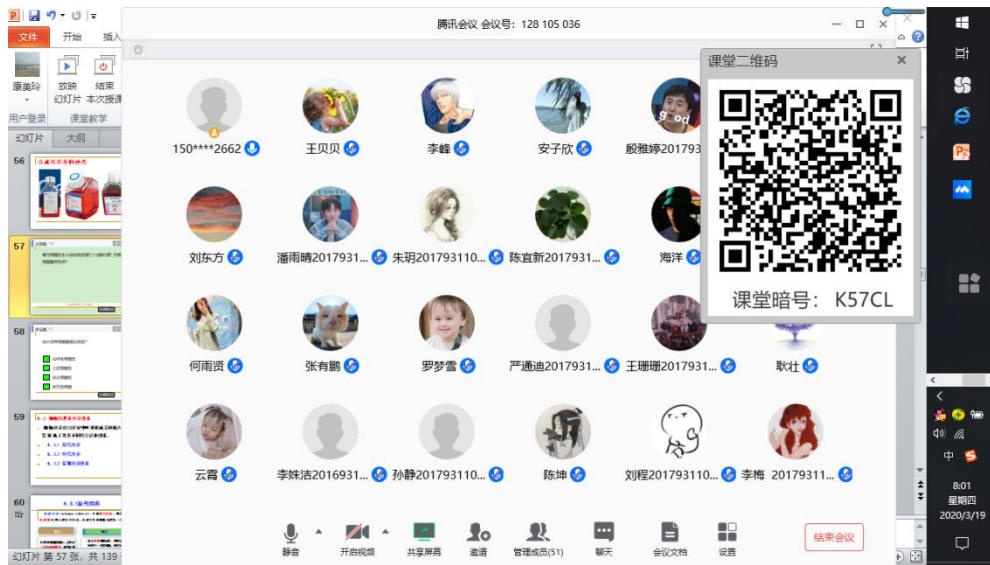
文件 开始 插入

康美玲 用户登录

放映 幻灯片 结束 本次授课 课堂教学

幻灯片 大纲

56

57

58

59

60

幻灯片 第 57 张，共 139

腾讯会议 会议号：128 105 036

150****2662
王贝贝
李峰
安子欣
殷雅婷201793
刘东方
潘雨晴2017931...
朱玥201793110...
陈宜新2017931...
海洋
何雨贤
张有鹏
罗梦雪
严通迪2017931...
王珊珊2017931...
耿壮
云霄
李姝洁2016931...
孙静2017931 0...
陈坤
刘程2017931 0...
李梅 20179311...

课堂二维码

课堂暗号：K57CL

静音
开启视频
共享屏幕
邀请
管理成员(51)
聊天
会议文档
设置
结束会议

中

8:01
星期四
2020/3/19